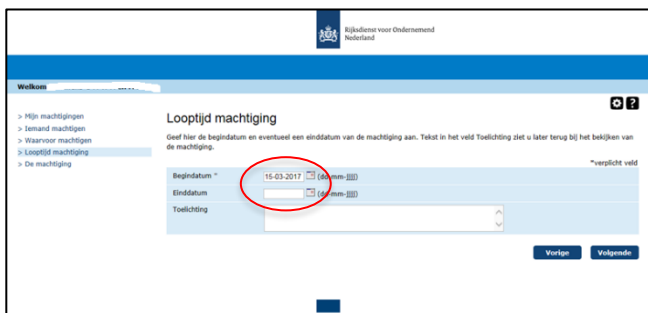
Rijksdienst voor Ondernemend Nederland

Welkom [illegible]

> Mijn machtigingen
> Iemand machtigen
> Waarvoor machtigen
> Looptijd machtiging
> De machtiging

Looptijd machtiging

Geef hier de begindatum en eventueel een einddatum van de machtiging aan. Tekst in het veld Toelichting ziet u later terug bij het bekijken van de machtiging.

*verplicht veld

| | |
|---|---|
| Begindatum * | 15-03-2017 (dd-mm-jjjj) |
| Einddatum | (dd-mm-jjjj) |
| Toelichting | |

Vorige Volgende